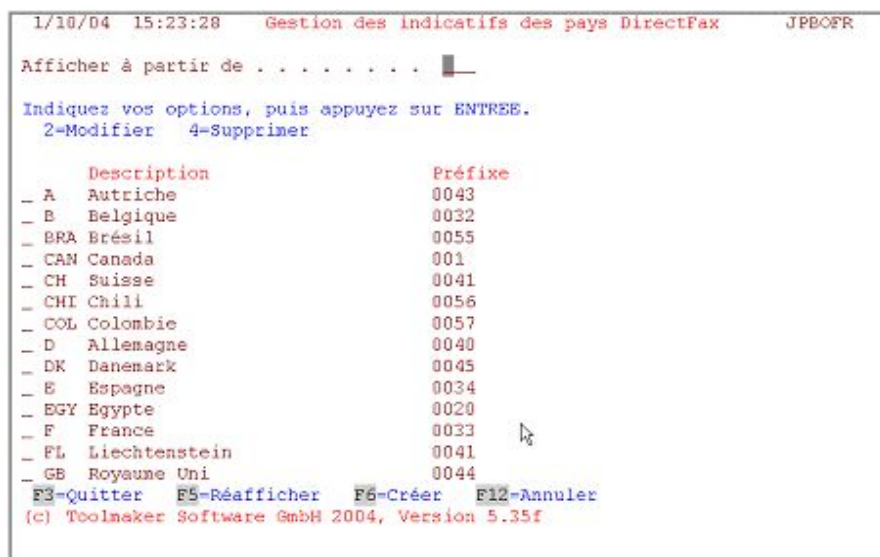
1/10/04 15:23:28 Gestion des indicatifs des pays DirectFax JPBOFR

Afficher à partir de . . . . . . . . .

Indiquez vos options, puis appuyez sur ENTREE.
2=Modifier 4=Supprimer

| | | Description | Préfixe |
|---|---|---|---|
| _ | A | Autriche | 0043 |
| _ | B | Belgique | 0032 |
| _ | BRA | Brésil | 0055 |
| _ | CAN | Canada | 001 |
| _ | CH | Suisse | 0041 |
| _ | CHI | Chili | 0056 |
| _ | COL | Colombie | 0057 |
| _ | D | Allemagne | 0040 |
| _ | DK | Danemark | 0045 |
| _ | E | Espagne | 0034 |
| _ | EGY | Egypte | 0020 |
| _ | F | France | 0033 |
| _ | FL | Liechtenstein | 0041 |
| _ | GB | Royaume Uni | 0044 |

F3=Quitter F5=Réafficher F6=Créer F12=Annuler
(c) Toolmaker Software GmbH 2004, Version 5.35f